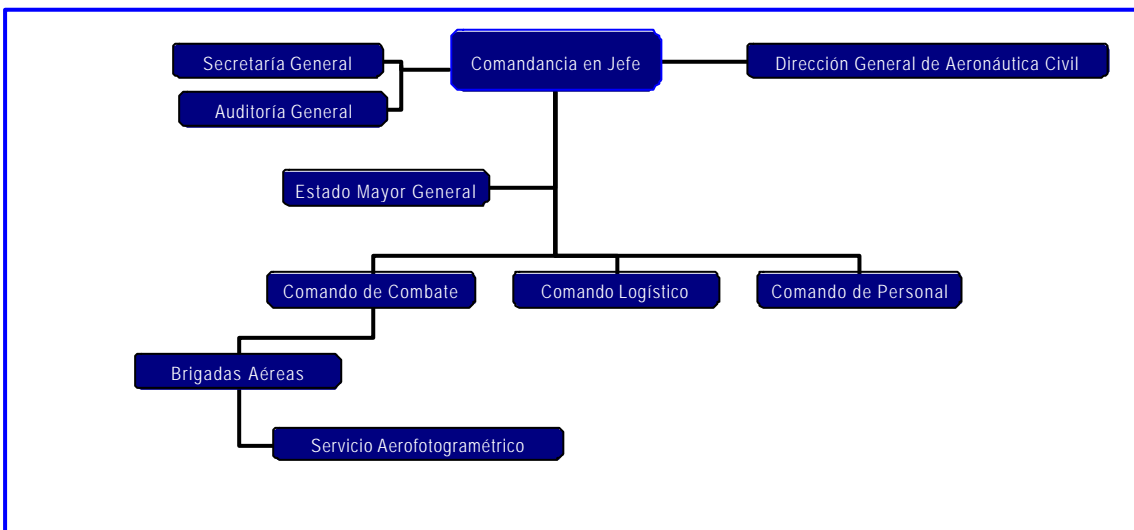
Secretaría General

Comandancia en Jefe

Dirección General de Aeronáutica Civil

Auditoría General

Estado Mayor General

Comando de Combate

Comando Logístico

Comando de Personal

Brigadas Aéreas

Servicio Aerofotogramétrico